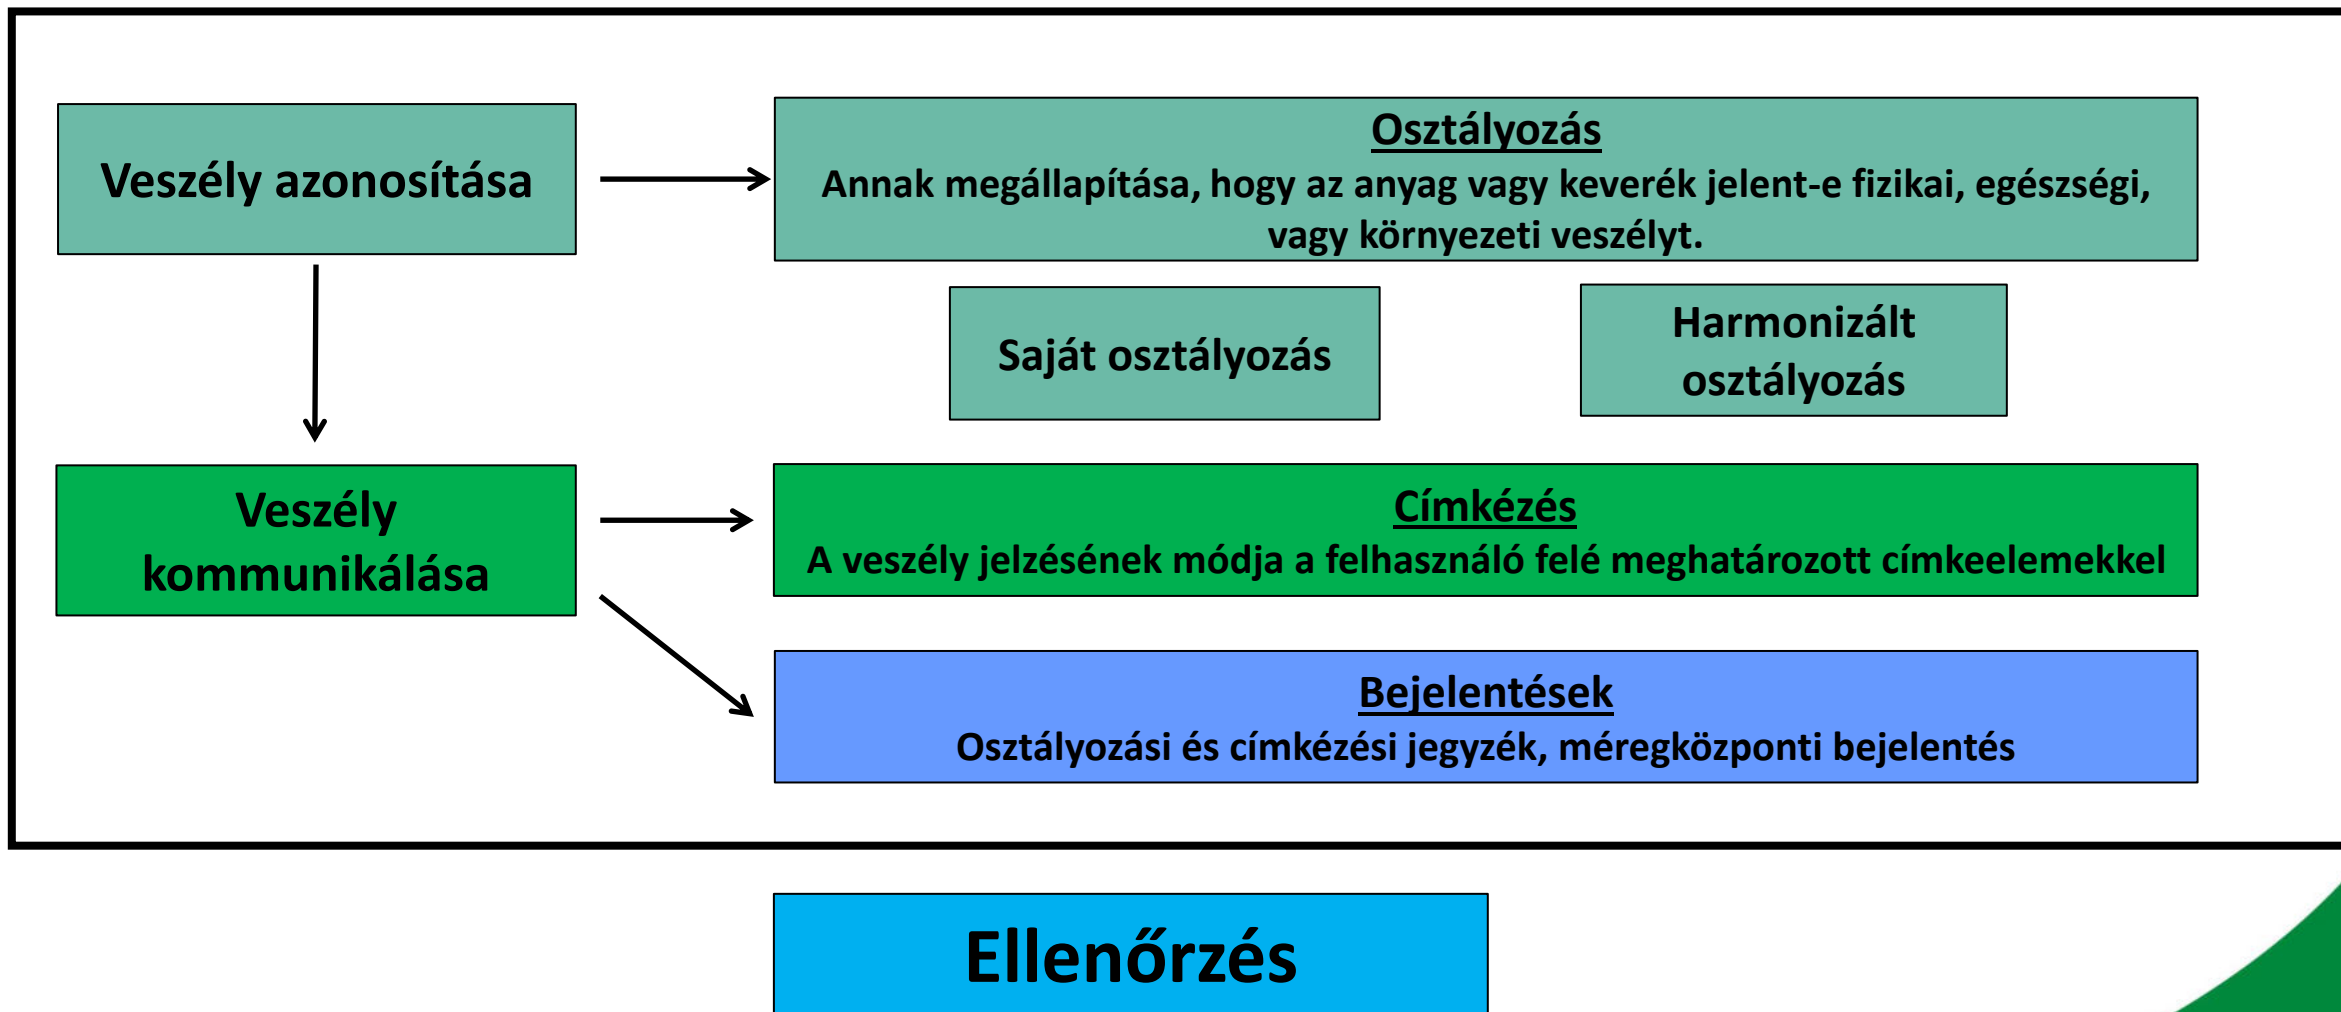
Veszély azonosítása

Osztályozás
Annak megállapítása, hogy az anyag vagy keverék jelent-e fizikai, egészségi, vagy környezeti veszélyt.

Saját osztályozás

Harmonizált osztályozás

Veszély kommunikálása

Címkézés
A veszély jelzésének módja a felhasználó felé meghatározott címkeelemekkel

Bejelentések
Osztályozási és címkézési jegyzék, méregközponti bejelentés

Ellenőrzés